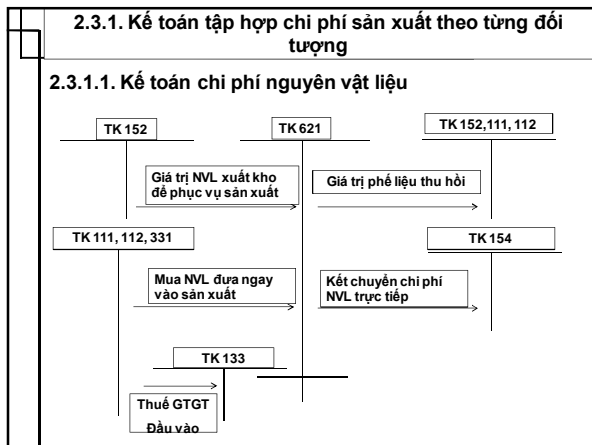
2.3.1. Kế toán tập hợp chi phí sản xuất theo từng đối tượng

2.3.1.1. Kế toán chi phí nguyên vật liệu

TK 152

TK 621

TK 152,111, 112

Giá trị NVL xuất kho để phục vụ sản xuất

Giá trị phế liệu thu hồi

TK 111, 112, 331

TK 154

Mua NVL đưa ngay vào sản xuất

Kết chuyển chi phí NVL trực tiếp

TK 133

Thuế GTGT

Đầu vào